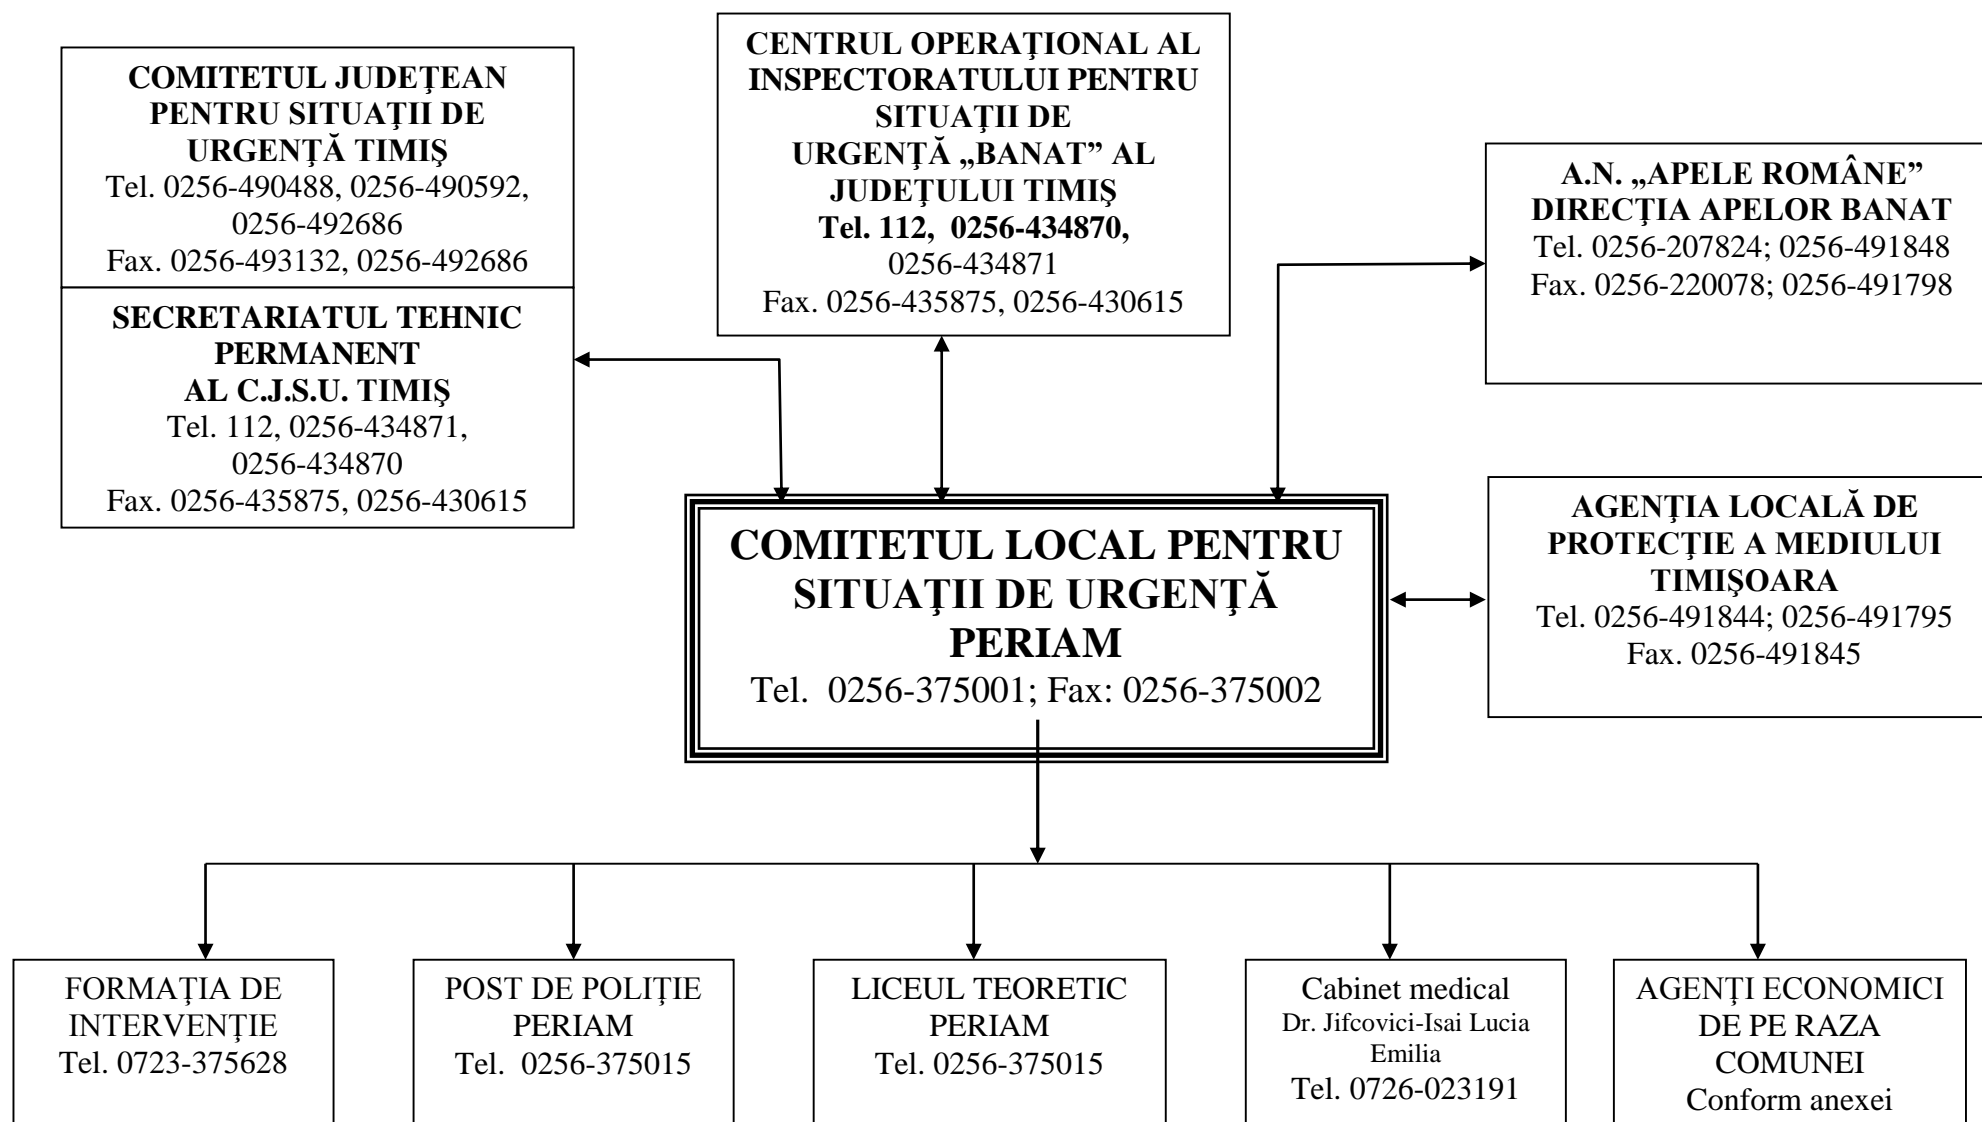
COMITETUL JUDEŢEAN PENTRU SITUAŢII DE URGENŢĂ TIMIŞ
Tel. 0256-490488, 0256-490592, 0256-492686
Fax. 0256-493132, 0256-492686

SECRETARIATUL TEHNIC PERMANENT AL C.J.S.U. TIMIŞ
Tel. 112, 0256-434871, 0256-434870
Fax. 0256-435875, 0256-430615

CENTRUL OPERAŢIONAL AL INSPECTORATULUI PENTRU SITUAŢII DE URGENŢĂ „BANAT” AL JUDEŢULUI TIMIŞ
Tel. 112, 0256-434870, 0256-434871
Fax. 0256-435875, 0256-430615

A.N. „APELE ROMÂNE” DIRECŢIA APELOR BANAT
Tel. 0256-207824; 0256-491848
Fax. 0256-220078; 0256-491798

COMITETUL LOCAL PENTRU SITUAŢII DE URGENŢĂ PERIAM
Tel. 0256-375001; Fax: 0256-375002

AGENŢIA LOCALĂ DE PROTECŢIE A MEDIULUI TIMIŞOARA
Tel. 0256-491844; 0256-491795
Fax. 0256-491845

FORMAŢIA DE INTERVENŢIE
Tel. 0723-375628

POST DE POLIŢIE PERIAM
Tel. 0256-375015

LICEUL TEORETIC PERIAM
Tel. 0256-375015

Cabinet medical
Dr. Jifcovici-Isai Lucia Emilia
Tel. 0726-023191

AGENŢI ECONOMICI DE PE RAZA COMUNEI
Conform anexei